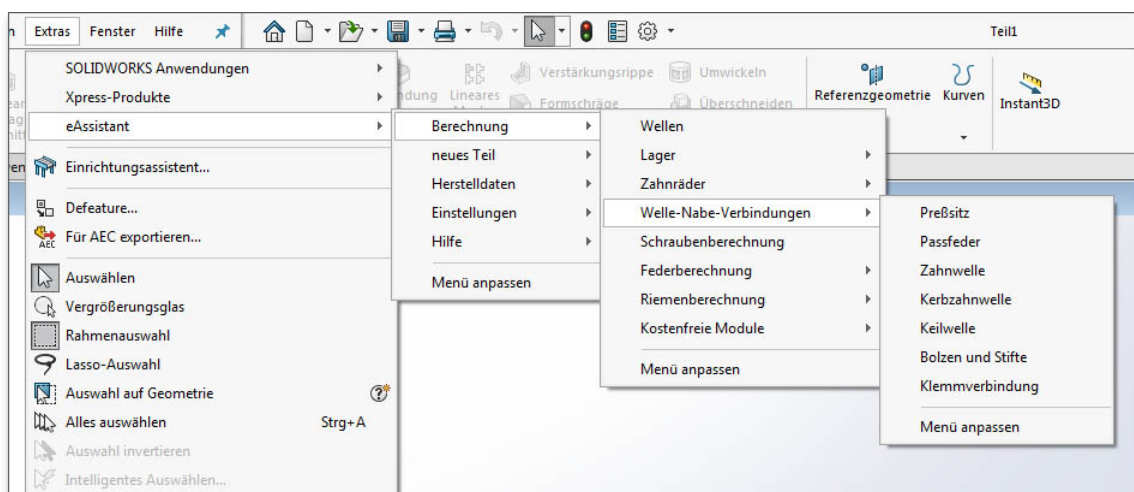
n Extras Fenster Hilfe

Teil1

SOLIDWORKS Anwendungen
Xpress-Produkte
eAssistant

Verstärkungsrippe Umwickeln
ndung Lineares Formschräge Überschneiden
Referenzgeometrie Kurven Instant3D

Einrichtungsassistent...
Defeature...
Für AEC exportieren...
Auswählen
Vergrößerungsglas
Rahmenauswahl
Lasso-Auswahl
Auswahl auf Geometrie
Alles auswählen Strg+A
Auswahl invertieren
Intelligentes Auswählen...

Berechnung
neues Teil
Herstelldaten
Einstellungen
Hilfe
Menü anpassen

Wellen
Lager
Zahnräder
Welle-Nabe-Verbindungen
Schraubenberechnung
Federberechnung
Riemenberechnung
Kostenfreie Module
Menü anpassen

Preßsitz
Passfeder
Zahnwelle
Kerbzahnwelle
Keilwelle
Bolzen und Stifte
Klemmverbindung
Menü anpassen